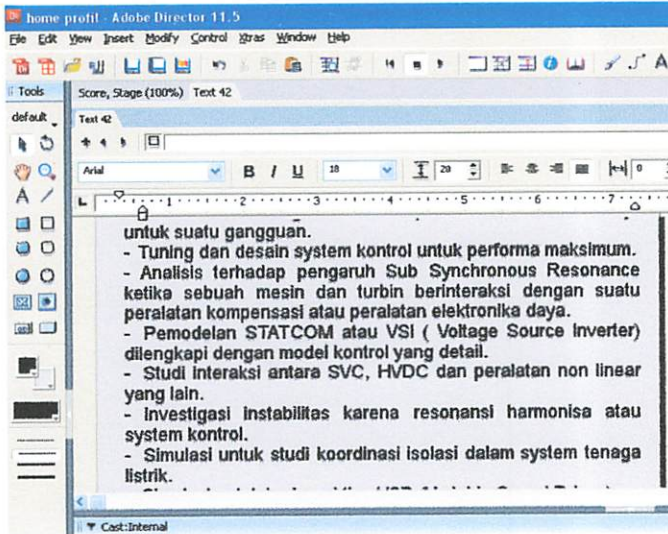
home profil - Adobe Director 11.5

File Edit View Insert Modify Control Xtras Window Help

Tools

Score, Stage (100%) Text 42

default

Text 42

Arial

B I U

18

20

0

1 2 3 4 5 6 7

untuk suatu gangguan.
- Tuning dan desain system kontrol untuk performa maksimum.
- Analisis terhadap pengaruh Sub Synchronous Resonance ketika sebuah mesin dan turbin berinteraksi dengan suatu peralatan kompensasi atau peralatan elektronika daya.
- Pemodelan STATCOM atau VSI ( Voltage Source Inverter) dilengkapi dengan model kontrol yang detail.
- Studi interaksi antara SVC, HVDC dan peralatan non linear yang lain.
- Investigasi instabilitas karena resonansi harmonisa atau system kontrol.
- Simulasi untuk studi koordinasi isolasi dalam system tenaga listrik.
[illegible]

Cast:Internal